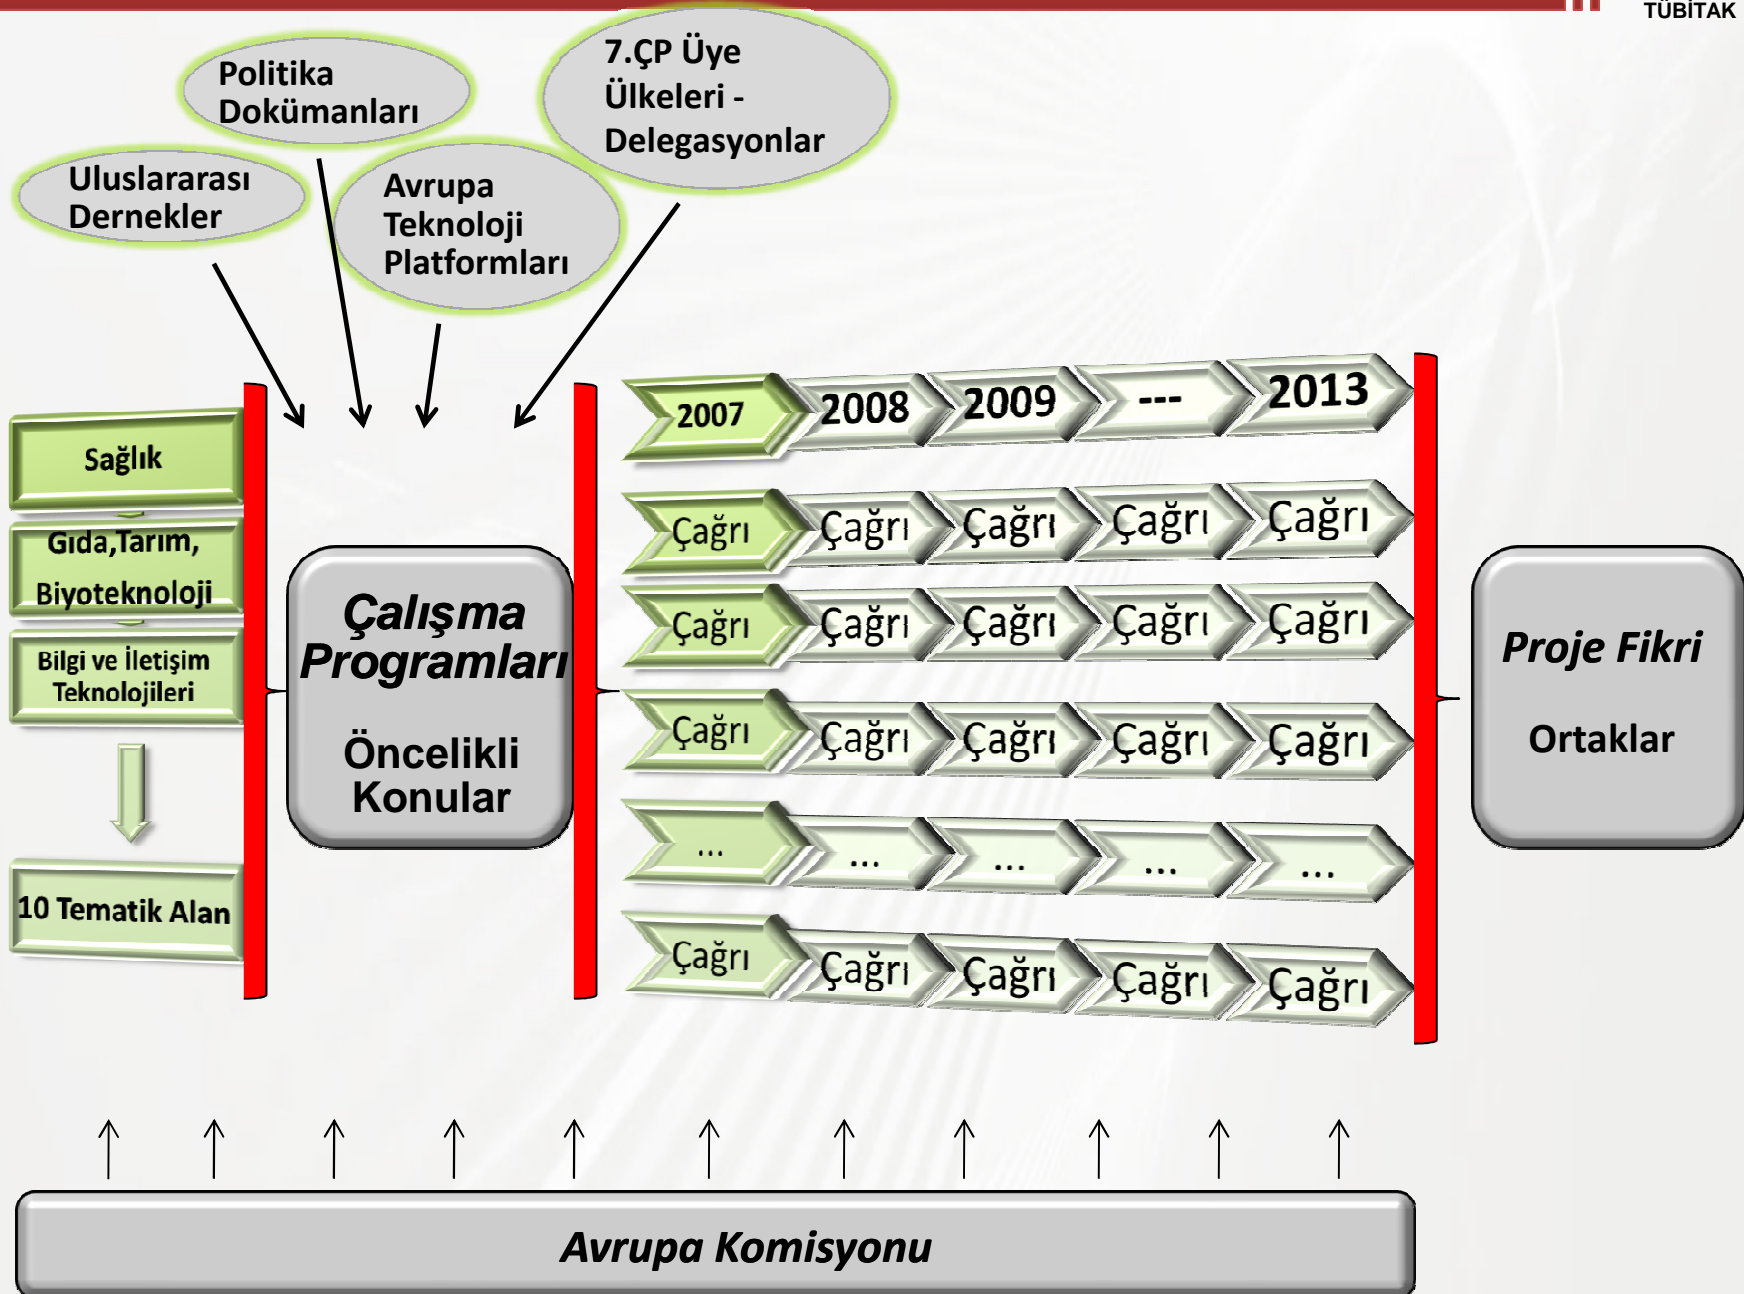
TÜBİTAK

Politika Dokümanları

7.ÇP Üye Ülkeleri - Delegasyonlar

Uluslararası Dernekler

Avrupa Teknoloji Platformları

Sağlık

Gıda,Tarım, Biyoteknoloji

Bilgi ve İletişim Teknolojileri

10 Tematik Alan

Çalışma Programları

Öncelikli Konular

| 2007 | 2008 | 2009 | --- | 2013 |
|---|---|---|---|---|
| Çağrı | Çağrı | Çağrı | Çağrı | Çağrı |
| Çağrı | Çağrı | Çağrı | Çağrı | Çağrı |
| Çağrı | Çağrı | Çağrı | Çağrı | Çağrı |
| ... | ... | ... | ... | ... |
| Çağrı | Çağrı | Çağrı | Çağrı | Çağrı |

Proje Fikri

Ortaklar

Avrupa Komisyonu